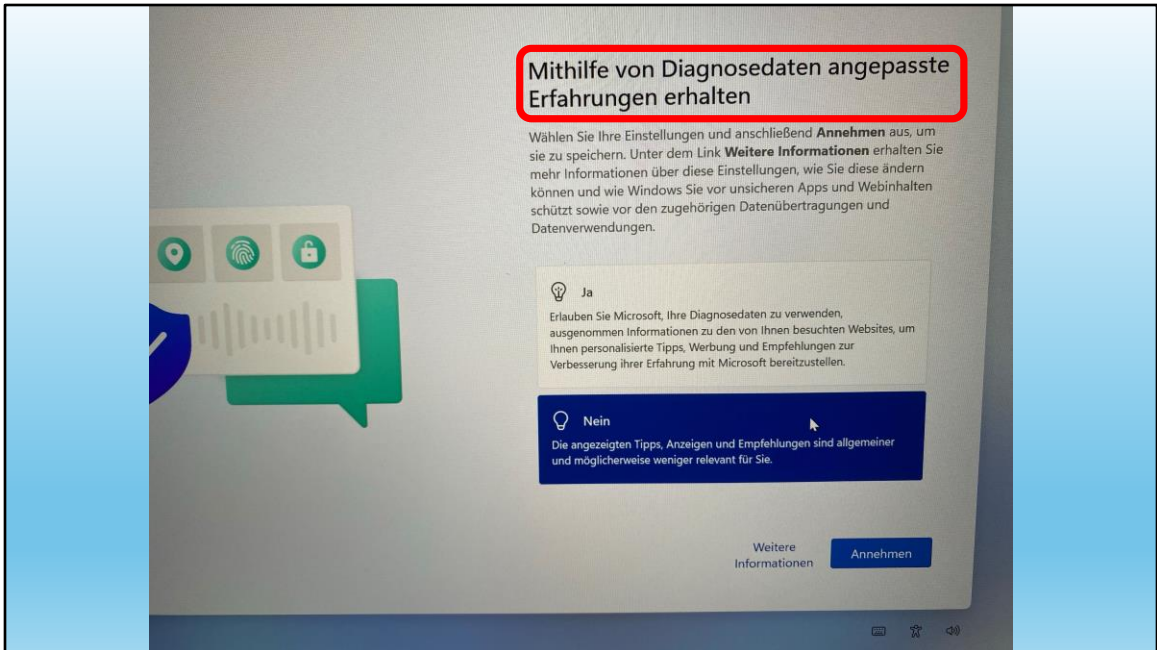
Mithilfe von Diagnosedaten angepasste Erfahrungen erhalten

Wählen Sie Ihre Einstellungen und anschließend **Annehmen** aus, um sie zu speichern. Unter dem Link **Weitere Informationen** erhalten Sie mehr Informationen über diese Einstellungen, wie Sie diese ändern können und wie Windows Sie vor unsicheren Apps und Webinhalten schützt sowie vor den zugehörigen Datenübertragungen und Datenverwendungen.

Ja

Erlauben Sie Microsoft, Ihre Diagnosedaten zu verwenden, ausgenommen Informationen zu den von Ihnen besuchten Websites, um Ihnen personalisierte Tipps, Werbung und Empfehlungen zur Verbesserung ihrer Erfahrung mit Microsoft bereitzustellen.

Nein

Die angezeigten Tipps, Anzeigen und Empfehlungen sind allgemeiner und möglicherweise weniger relevant für Sie.

Weitere Informationen

Annehmen